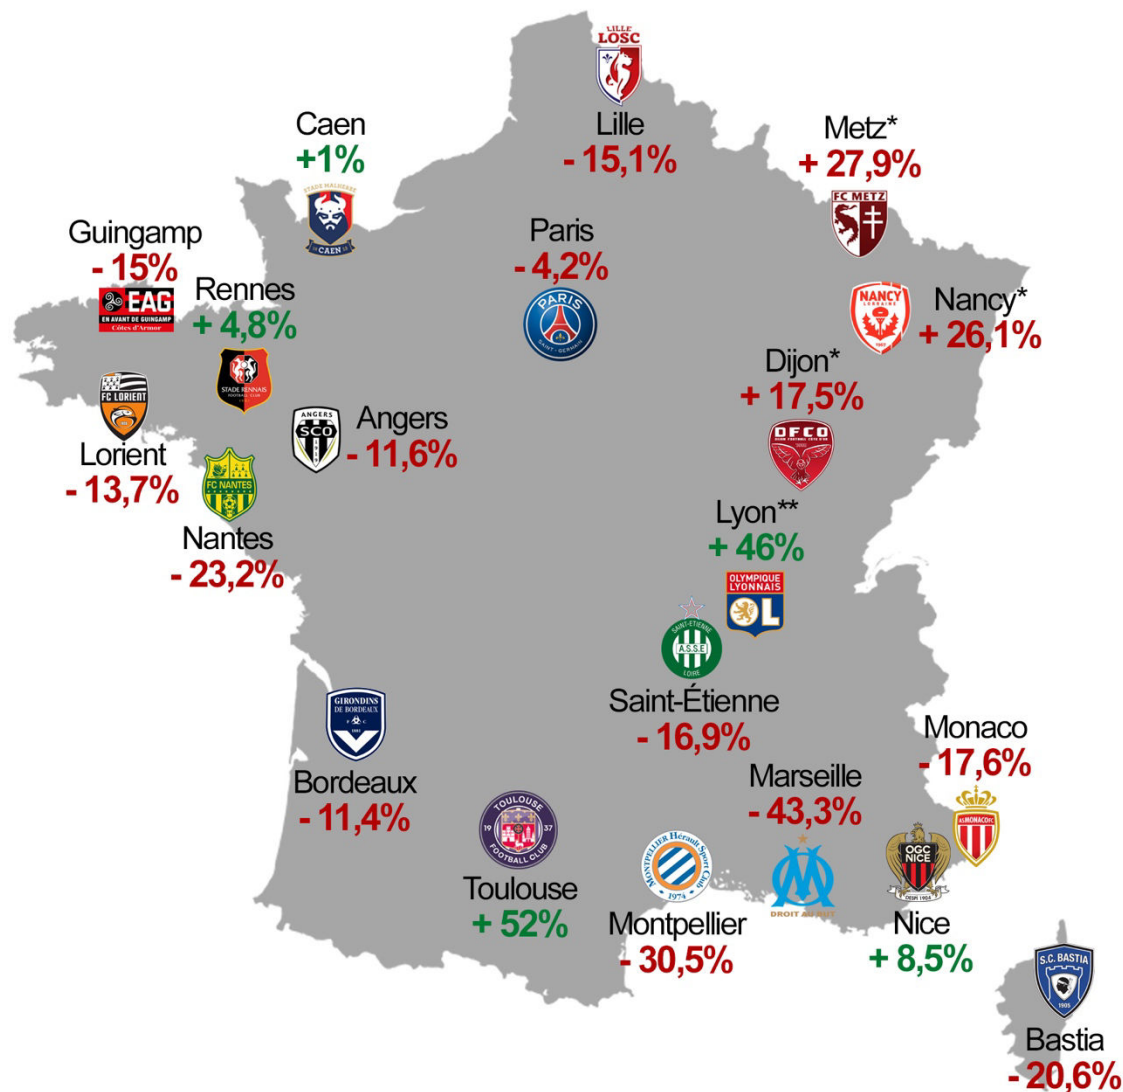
LILLE LOSC
Lille
- 15,1%

Caen
+1%
STADE MALHERBE CAEN

Metz*
+ 27,9%
FC METZ

Guingamp
- 15%
EAG EN AVANT DE GUINGAMP Côtes d'Armor

Paris
- 4,2%
PARIS SAINT-GERMAIN

Rennes
+ 4,8%
STADE RENNAIS FOOTBALL CLUB

NANCY LORRAINE
Nancy*
+ 26,1%

Dijon*
+ 17,5%
DFCO

FC LORIENT
Lorient
- 13,7%

ANGERS SCO
Angers
- 11,6%

FC NANTES
Nantes
- 23,2%

Lyon**
+ 46%
OLYMPIQUE LYONNAIS OL

SAINT-ÉTIENNE A.S.S.E. LOIRE
Saint-Étienne
- 16,9%

GIRONDINS DE BORDEAUX F C
Bordeaux
- 11,4%

Monaco
- 17,6%
ASMONACOFC

Marseille
- 43,3%
DROIT AU BUT

TOULOUSE 19 37 FOOTBALL CLUB
Toulouse
+ 52%

MONTPELLIER Hérault Sport Club 1974
Montpellier
- 30,5%

OGC NICE
Nice
+ 8,5%

S.C. BASTIA 1905
Bastia
- 20,6%